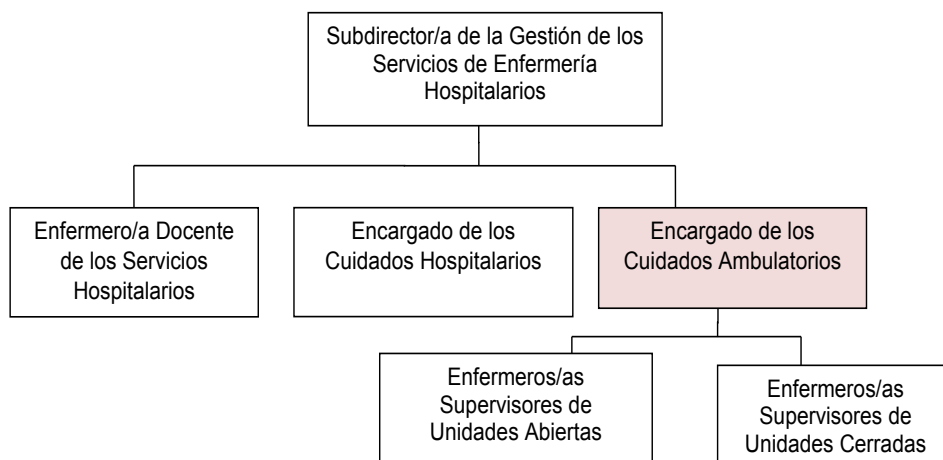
Subdirector/a de la Gestión de los Servicios de Enfermería Hospitalarios

Enfermero/a Docente de los Servicios Hospitalarios

Encargado de los Cuidados Hospitalarios

Encargado de los Cuidados Ambulatorios

Enfermeros/as Supervisores de Unidades Abiertas

Enfermeros/as Supervisores de Unidades Cerradas